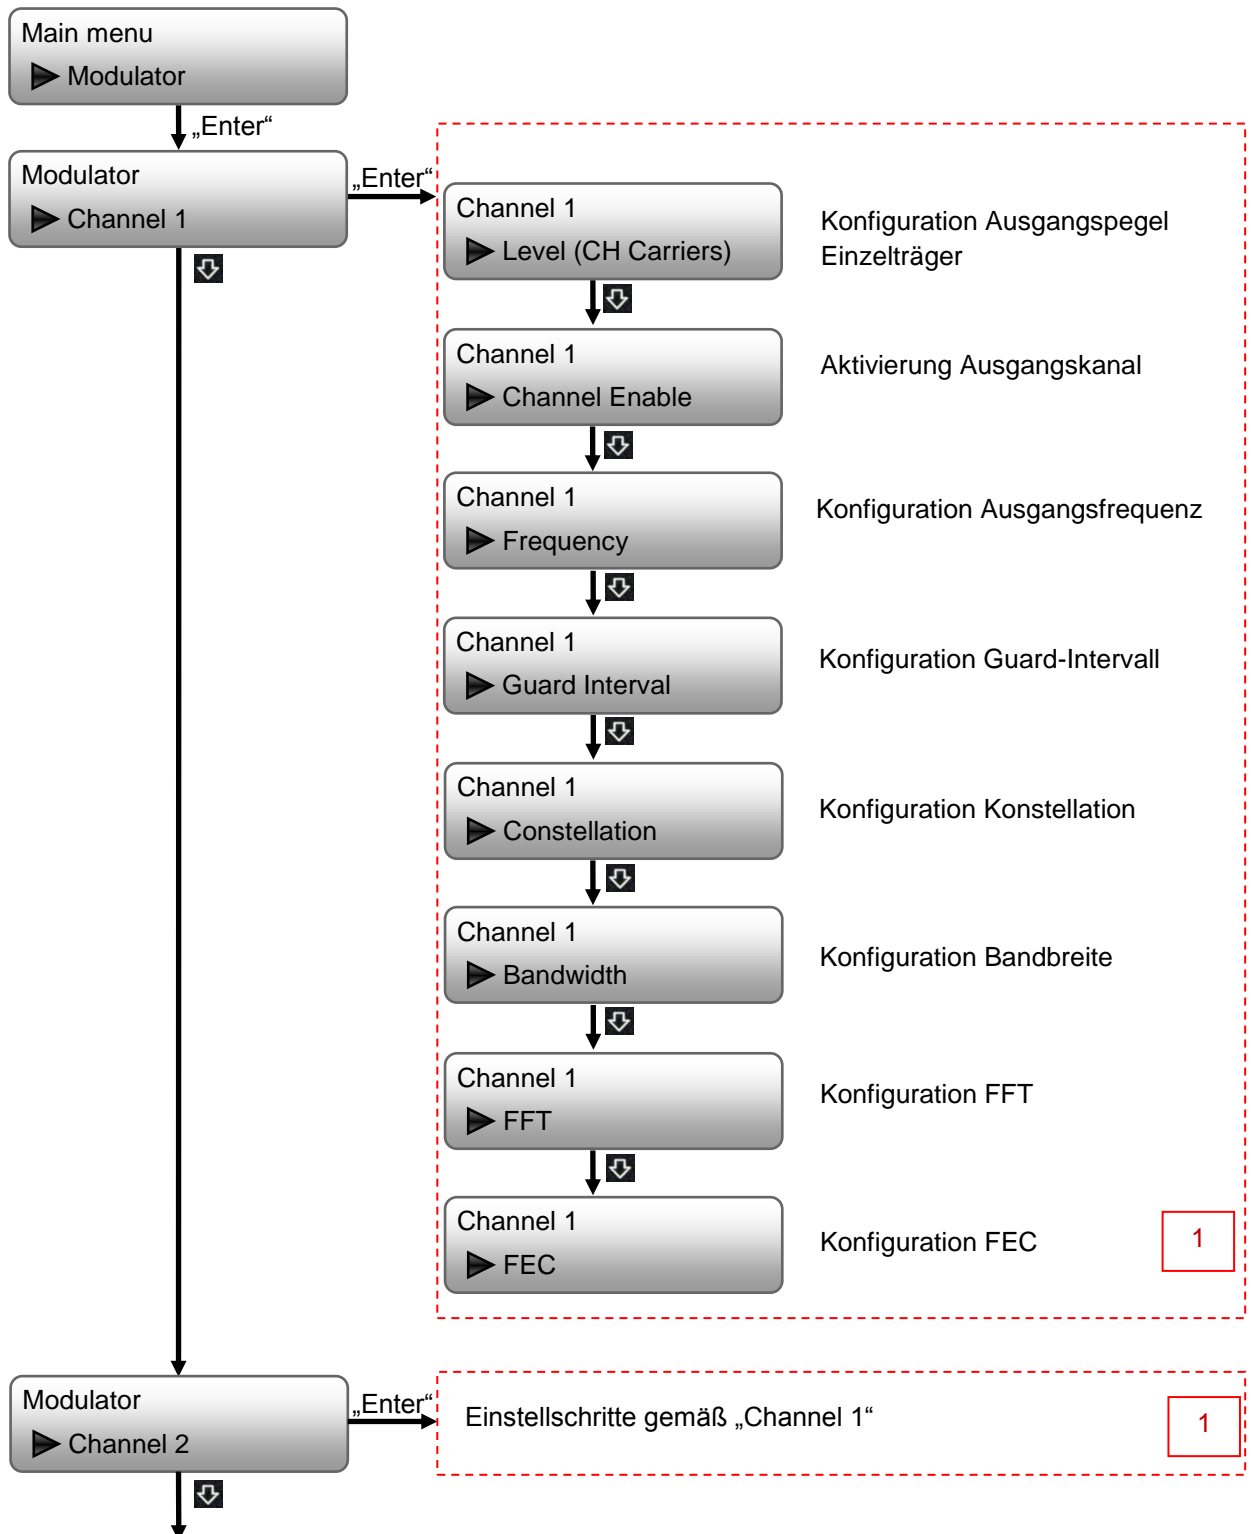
Main menu
▶ Modulator

„Enter“

Modulator
▶ Channel 1

„Enter“

Channel 1
▶ Level (CH Carriers)

Konfiguration Ausgangspegel Einzelträger

Channel 1
▶ Channel Enable

Aktivierung Ausgangskanal

Channel 1
▶ Frequency

Konfiguration Ausgangsfrequenz

Channel 1
▶ Guard Interval

Konfiguration Guard-Intervall

Channel 1
▶ Constellation

Konfiguration Konstellation

Channel 1
▶ Bandwidth

Konfiguration Bandbreite

Channel 1
▶ FFT

Konfiguration FFT

Channel 1
▶ FEC

Konfiguration FEC

1

Modulator
▶ Channel 2

„Enter“

Einstellschritte gemäß „Channel 1“

1